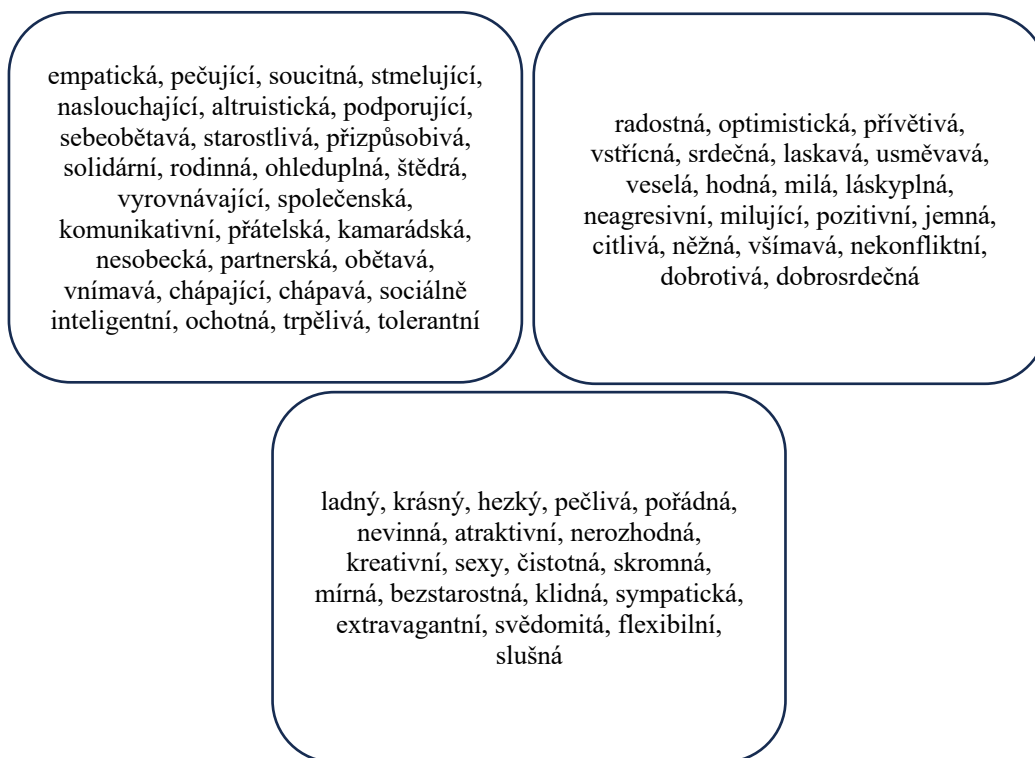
empatická, pečující, soucitná, stmelující, naslouchající, altruistická, podporující, sebeobětavá, starostlivá, přizpůsobivá, solidární, rodinná, ohleduplná, štědrá, vyrovnávající, společenská, komunikativní, přátelská, kamarádská, nesobecká, partnerská, obětavá, vnímavá, chápající, chápavá, sociálně inteligentní, ochotná, trpělivá, tolerantní

radostná, optimistická, přívětivá, vstřícná, srdečná, laskavá, usměvavá, veselá, hodná, milá, láskyplná, neagresivní, milující, pozitivní, jemná, citlivá, něžná, všímavá, nekonfliktní, dobrotivá, dobrosrdečná

ladný, krásný, hezký, pečlivá, pořádná, nevinná, atraktivní, nerozhodná, kreativní, sexy, čistotná, skromná, mírná, bezstarostná, klidná, sympatická, extravagantní, svědomitá, flexibilní, slušná